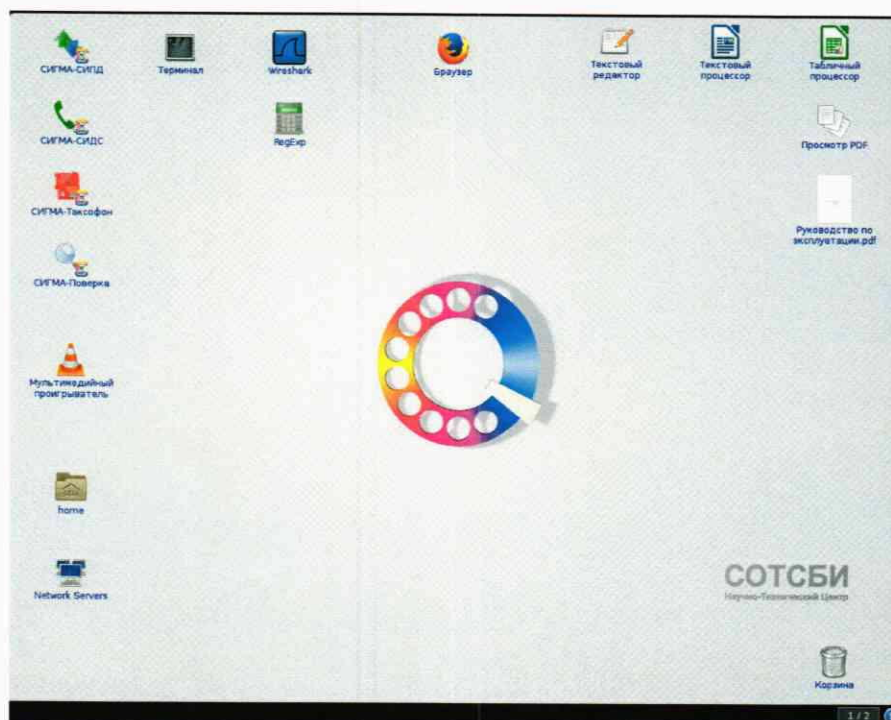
СИГМА-СИПД
Терминал
Wireshark
Браузер
Текстовый редактор
Текстовый процессор
Табличный процессор

СИГМА-СИДС
RegExp
Просмотр PDF

СИГМА-Таксофон
Руководство по эксплуатации.pdf

СИГМА-Поверка

Мультимедийный проигрыватель

home

Network Servers

СОТСБИ
Научно-Технический Центр

Корзина

1/2